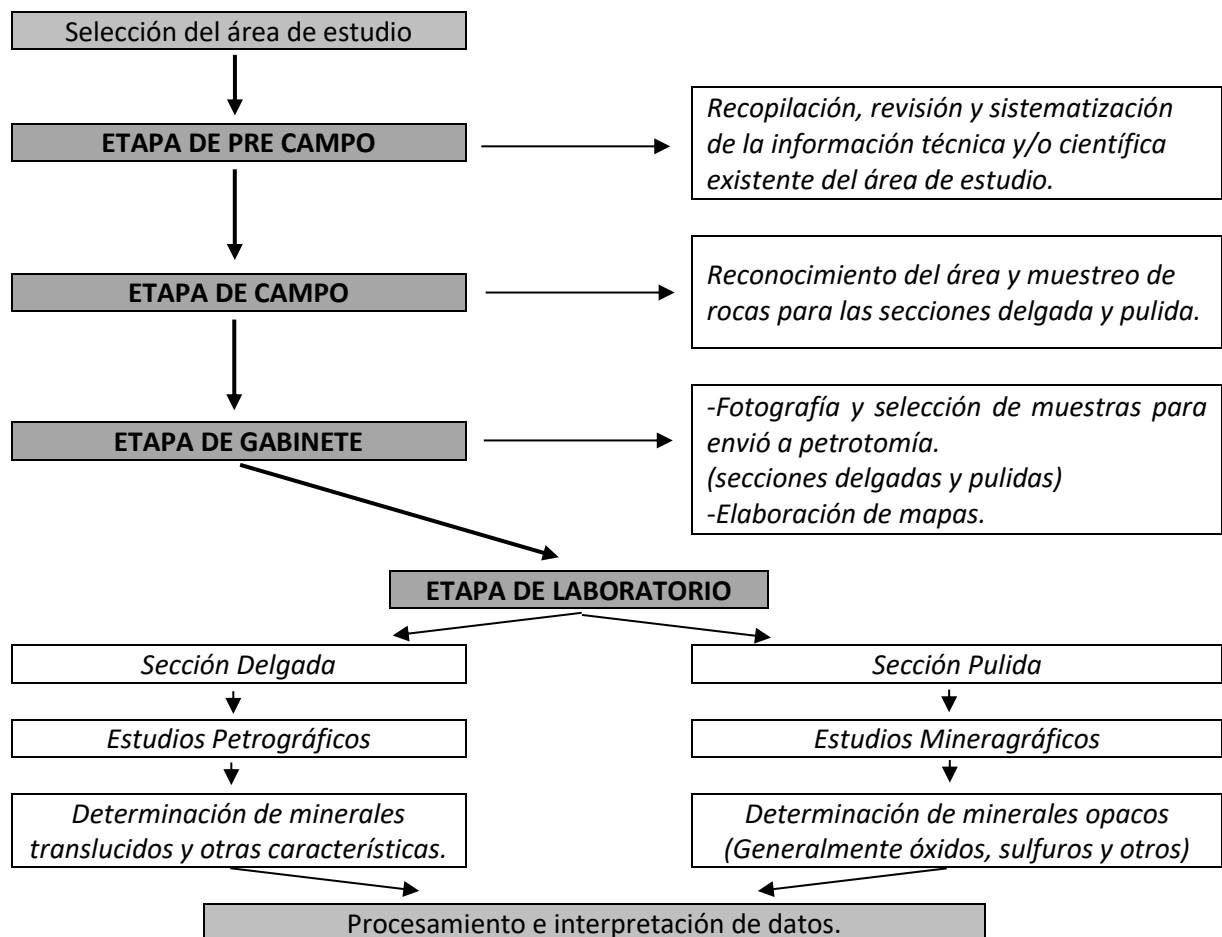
Selección del área de estudio

ETAPA DE PRE CAMPO

Recopilación, revisión y sistematización de la información técnica y/o científica existente del área de estudio.

ETAPA DE CAMPO

Reconocimiento del área y muestreo de rocas para las secciones delgada y pulida.

ETAPA DE GABINETE

-Fotografía y selección de muestras para envió a petrotomía.
(secciones delgadas y pulidas)
-Elaboración de mapas.

ETAPA DE LABORATORIO

Sección Delgada

Estudios Petrográficos

Determinación de minerales translucidos y otras características.

Sección Pulida

Estudios Mineragráficos

Determinación de minerales opacos (Generalmente óxidos, sulfuros y otros)

Procesamiento e interpretación de datos.